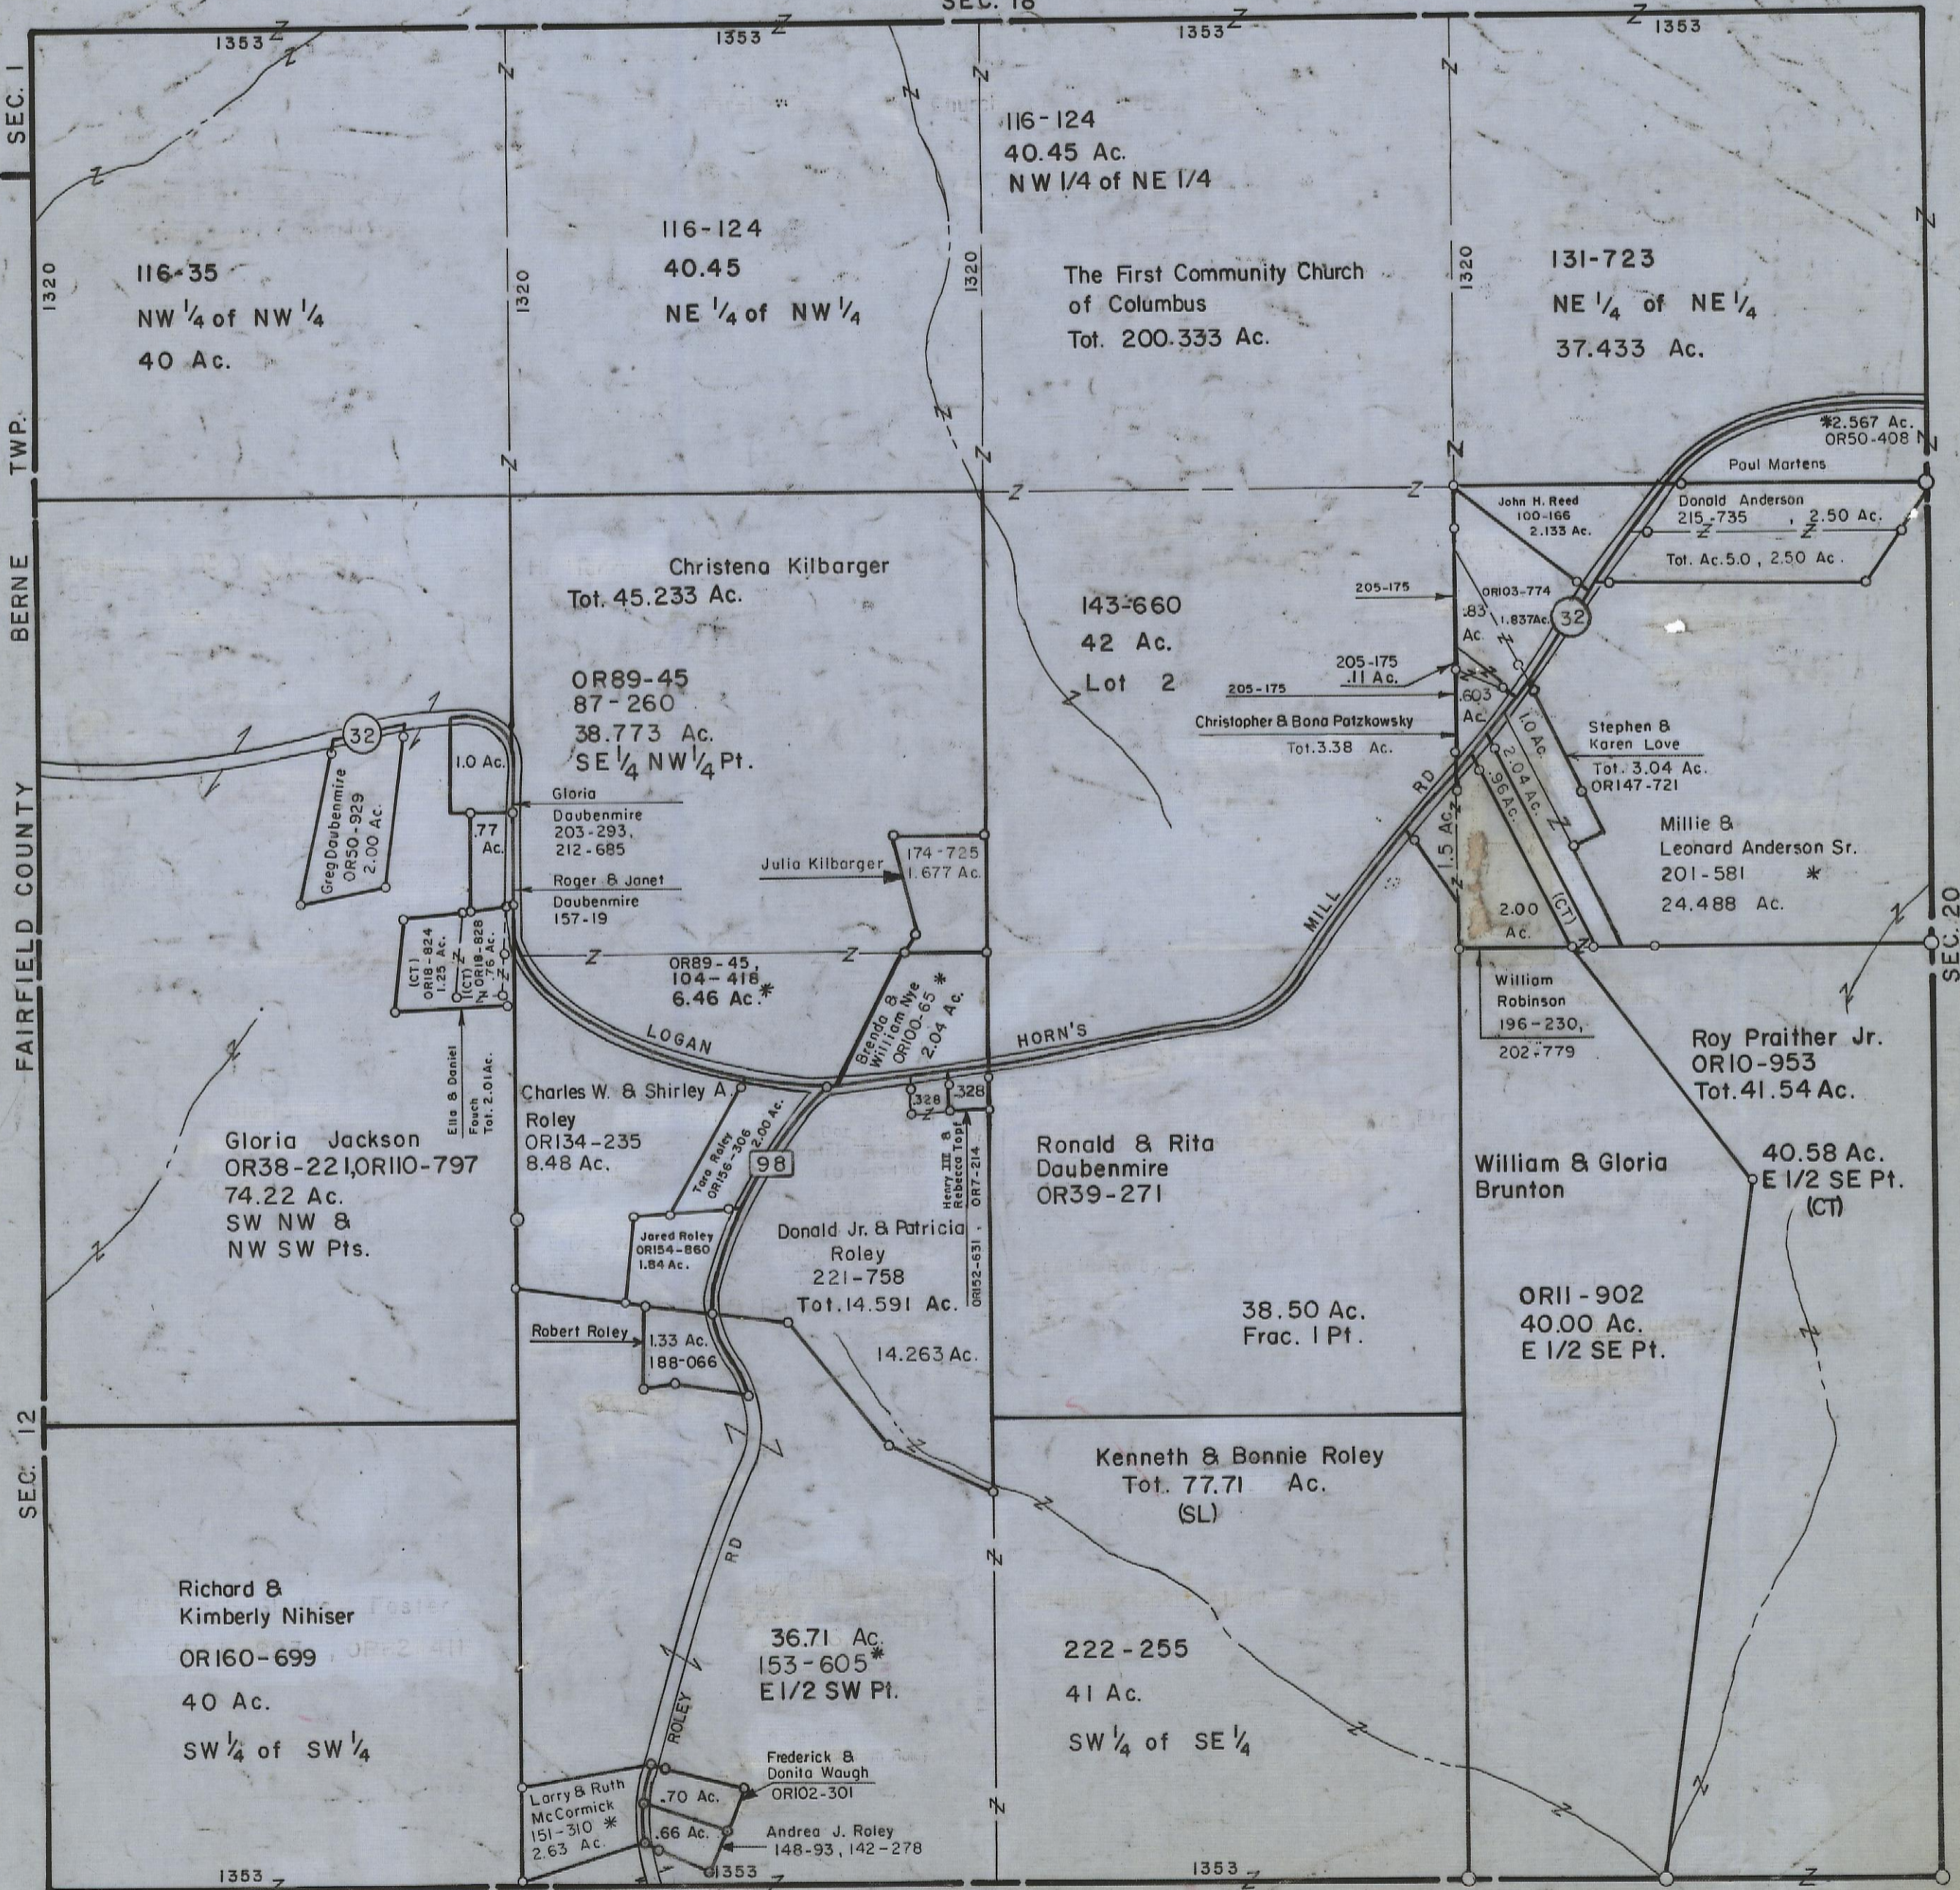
SEC. 18

1353
1353
1353
1353

SEC. 1

BERNE TWP.
FAIRFIELD COUNTY

1320
1320
1320
1320

116-35
NW ¼ of NW ¼
40 Ac.

116-124
40.45
NE ¼ of NW ¼

116-124
40.45 Ac.
NW 1/4 of NE 1/4

The First Community Church of Columbus
Tot. 200.333 Ac.

131-723
NE ¼ of NE ¼
37.433 Ac.

*2.567 Ac.
OR50-408
Paul Martens
John H. Reed
100-166
2.133 Ac.
Donald Anderson
215-735, 2.50 Ac.
Tot. Ac.5.0, 2.50 Ac.

Christena Kilbarger
Tot. 45.233 Ac.

143-660
42 Ac.
Lot 2

205-175
OR103-774
.83 Ac.
1.837Ac.
32
205-175
.11 Ac.
205-175
.603 Ac.
Christopher & Bona Patzkowsky
Tot.3.38 Ac.
10 Ac.
2.04 Ac.
.96 Ac.
1.5 Ac.
Stephen & Karen Love
Tot. 3.04 Ac.
OR147-721
Millie & Leonard Anderson Sr.
201-581 *
24.488 Ac.
2.00 Ac.
(CT)

OR89-45
87-260
38.773 Ac.
SE ¼ NW ¼ Pt.

32
Greg Daubenmire
OR50-929
2.00 Ac.
1.0 Ac.
.77 Ac.
Gloria Daubenmire
203-293,
212-685
Roger & Janet Daubenmire
157-19
Julia Kilbarger
174-725
1.677 Ac.
(CT)
OR18-824
1.25 Ac.
(CT)
OR18-828
.76 Ac.
OR89-45,
104-416
6.46 Ac.*

LOGAN HORN'S MILL RD

Brenda & William Nye
OR100-65 *
2.04 Ac.

William Robinson
196-230,
202-779

Roy Praither Jr.
OR10-953
Tot.41.54 Ac.

SEC. 20

Ella & Daniel Fouch
Tot. 2.01 Ac.

Gloria Jackson
OR38-221,OR110-797
74.22 Ac.
SW NW & NW SW Pts.

Charles W. & Shirley A. Roley
OR134-235
8.48 Ac.
Tara Roley
OR156-306
2.00 Ac.
98
328
328
Henry III & Rebecca Topf
OR7-214
OR152-631

Ronald & Rita Daubenmire
OR39-271

William & Gloria Brunton

40.58 Ac.
E 1/2 SE Pt.
(CT)

Jared Roley
OR154-860
1.84 Ac.
Donald Jr. & Patricia Roley
221-758
Tot.14.591 Ac.

Robert Roley
1.33 Ac.
188-066
14.263 Ac.

38.50 Ac.
Frac. 1 Pt.

OR11-902
40.00 Ac.
E 1/2 SE Pt.

SEC. 12

Kenneth & Bonnie Roley
Tot. 77.71 Ac.
(SL)

Richard & Kimberly Nihiser
OR160-699
40 Ac.
SW ¼ of SW ¼

RD
ROLEY

36.71 Ac.
153-605*
E1/2 SW Pt.

222-255
41 Ac.
SW ¼ of SE ¼

Larry & Ruth McCormick
151-310 *
2.63 Ac.
.70 Ac.
.66 Ac.
Frederick & Donita Waugh
OR102-301
Andrea J. Roley
148-93, 142-278

1353
1353
1353